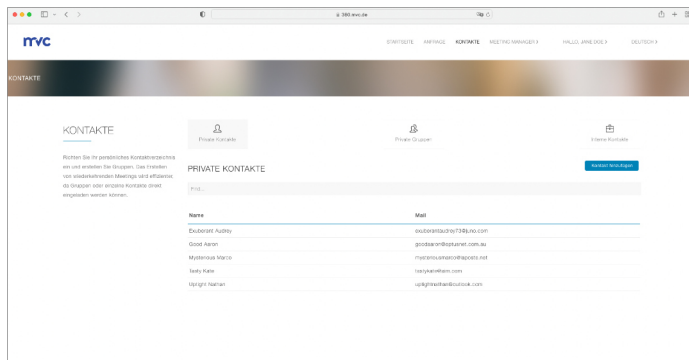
360.mvc.de

mvc

STARTSEITE FAQ PAGE KONTAKTE MEETING MANAGER > HALLO, JANE DOE > DEUTSCH >

KONTAKTE

KONTAKTE

Richten Sie Ihr persönliches Kontaktverzeichnis ein und erstellen Sie Gruppen. Das Erstellen von wiederkehrenden Meetings wird effizienter, da Gruppen oder einzelne Kontakte direkt eingeladen werden können.

Private Kontakte

Private Gruppen

Interne Kontakte

PRIVATE KONTAKTE

Kontakt hinzufügen

Find...

| Name | Mail |
|---|---|
| Exuberant Audrey | exuberantaudrey73@juno.com |
| Good Aaron | goodaaron@optusnet.com.au |
| Mysterious Marco | mysteriousmarco@hapcats.net |
| Tasty Kate | tastykate@aim.com |
| Upright Nathan | uprightnathan@outlook.com |